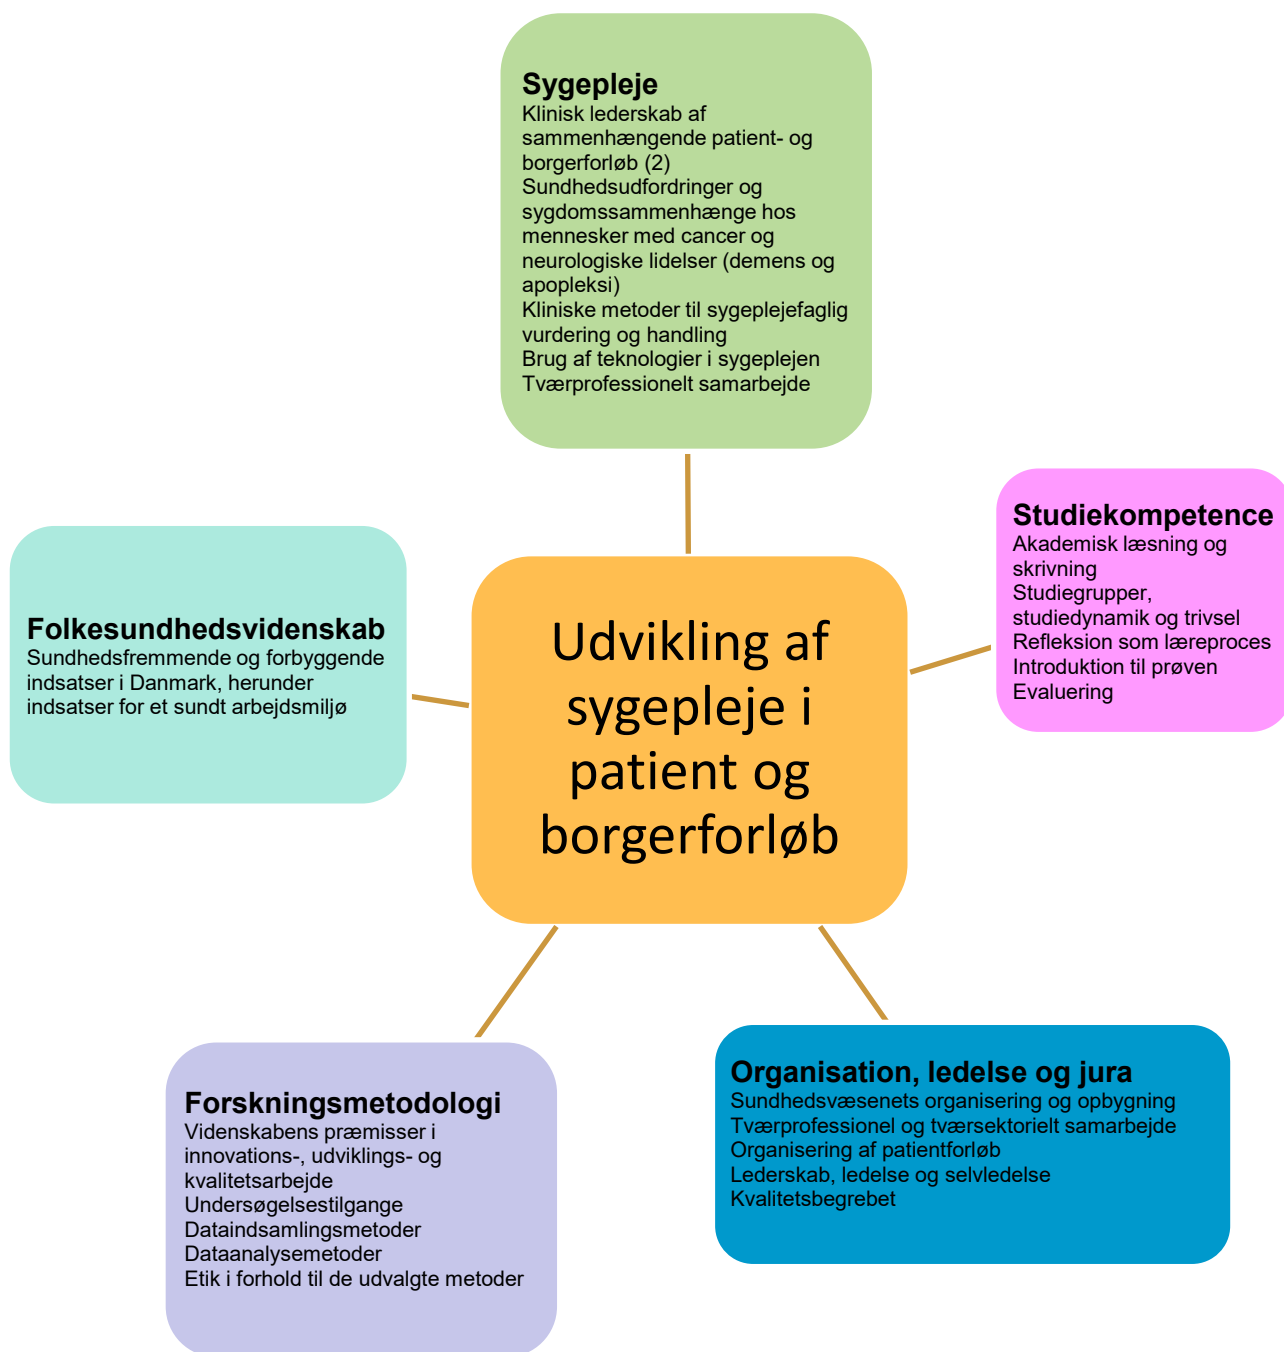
**Sygepleje**
Klinisk lederskab af sammenhængende patient- og borgerforløb (2)
Sundhedsudfordringer og sygdomssammenhænge hos mennesker med cancer og neurologiske lidelser (demens og apopleksi)
Kliniske metoder til sygeplejefaglig vurdering og handling
Brug af teknologier i sygeplejen
Tværprofessionelt samarbejde

**Studiekompetence**
Akademisk læsning og skrivning
Studiegrupper, studiedynamik og trivsel
Refleksion som læreproces
Introduktion til prøven
Evaluering

**Folkesundhedsvidenskab**
Sundhedsfremmende og forbyggende indsatser i Danmark, herunder indsatser for et sundt arbejdsmiljø

Udvikling af sygepleje i patient og borgerforløb

**Forskningsmetodologi**
Videnskabens præmisser i innovations-, udviklings- og kvalitetsarbejde
Undersøgelsestilgange
Dataindsamlingsmetoder
Dataanalysemetoder
Etik i forhold til de udvalgte metoder

**Organisation, ledelse og jura**
Sundhedsvæsenets organisering og opbygning
Tværprofessionel og tværsektorielt samarbejde
Organisering af patientforløb
Lederskab, ledelse og selvledelse
Kvalitetsbegrebet